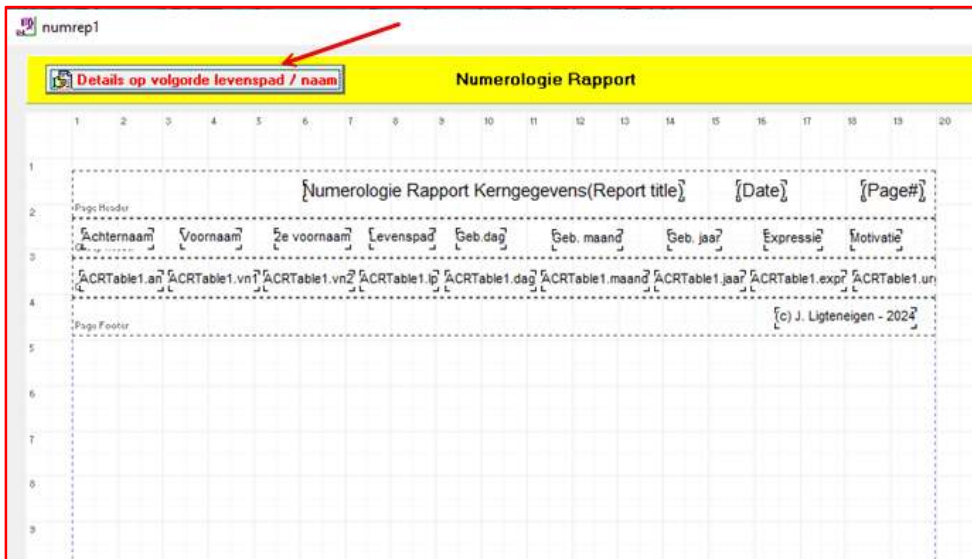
numrep1

Details op volgorde levenspad / naam

Numerologie Rapport

1 2 3 4 5 6 7 8 9 10 11 12 13 14 15 16 17 18 19 20

1

Page Header

Numerologie Rapport Kerngegevens(Report title) [Date] [Page#]

2

Achternaam Voornaam 2e voornaam Levenspad Geb.dag Geb. maand Geb. jaar Expressie Motivatie

3

ACRTable1.an ACRTable1.vn1 ACRTable1.vn2 ACRTable1.lp ACRTable1.dag ACRTable1.maand ACRTable1.jaar ACRTable1.expr ACRTable1.ur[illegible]

4

Page Footer

(c) J. Ligteneigen - 2024

5

6

7

8

9